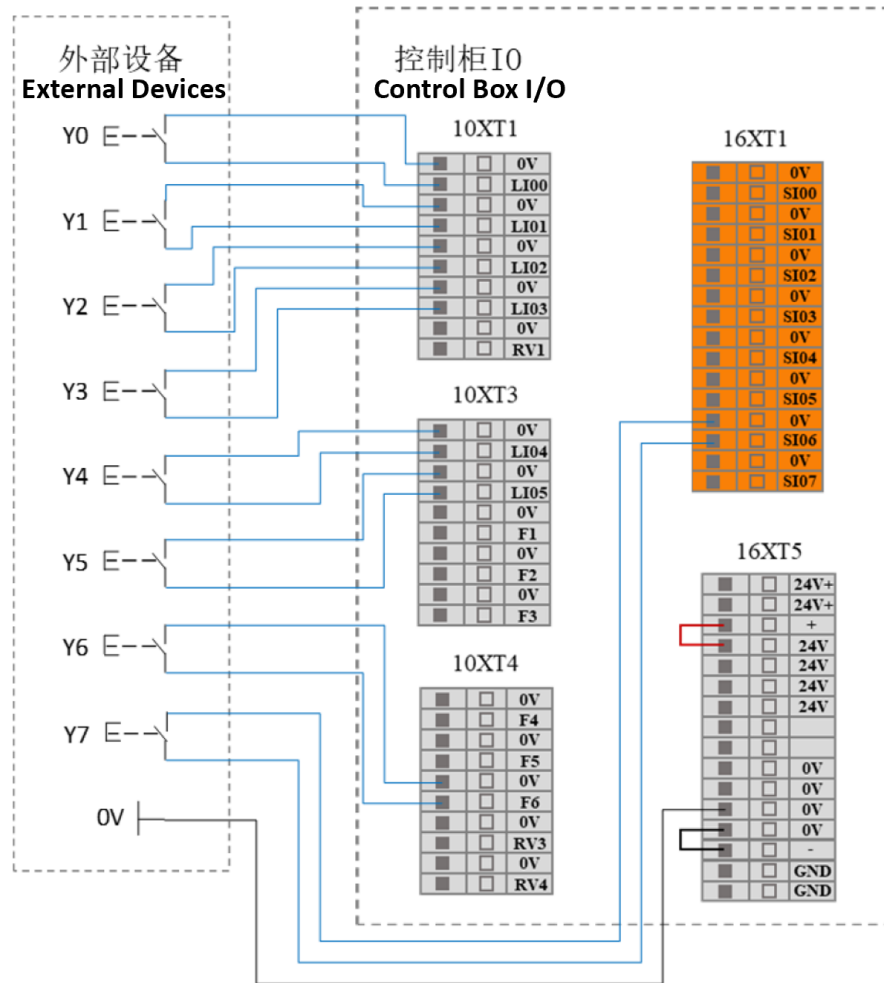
外部设备
External Devices

控制柜IO
Control Box I/O

Y0
Y1
Y2
Y3
Y4
Y5
Y6
Y7
0V

10XT1

| 0V |
|---|
| LI00 |
| 0V |
| LI01 |
| 0V |
| LI02 |
| 0V |
| LI03 |
| 0V |
| RV1 |

10XT3

| 0V |
|---|
| LI04 |
| 0V |
| LI05 |
| 0V |
| F1 |
| 0V |
| F2 |
| 0V |
| F3 |

10XT4

| 0V |
|---|
| F4 |
| 0V |
| F5 |
| 0V |
| F6 |
| 0V |
| RV3 |
| 0V |
| RV4 |

16XT1

| 0V |
|---|
| SI00 |
| 0V |
| SI01 |
| 0V |
| SI02 |
| 0V |
| SI03 |
| 0V |
| SI04 |
| 0V |
| SI05 |
| 0V |
| SI06 |
| 0V |
| SI07 |

16XT5

| 24V+ |
|---|
| 24V+ |
| + |
| 24V |
| 24V |
| 24V |
| 24V |
| |
| |
| 0V |
| 0V |
| 0V |
| 0V |
| - |
| GND |
| GND |